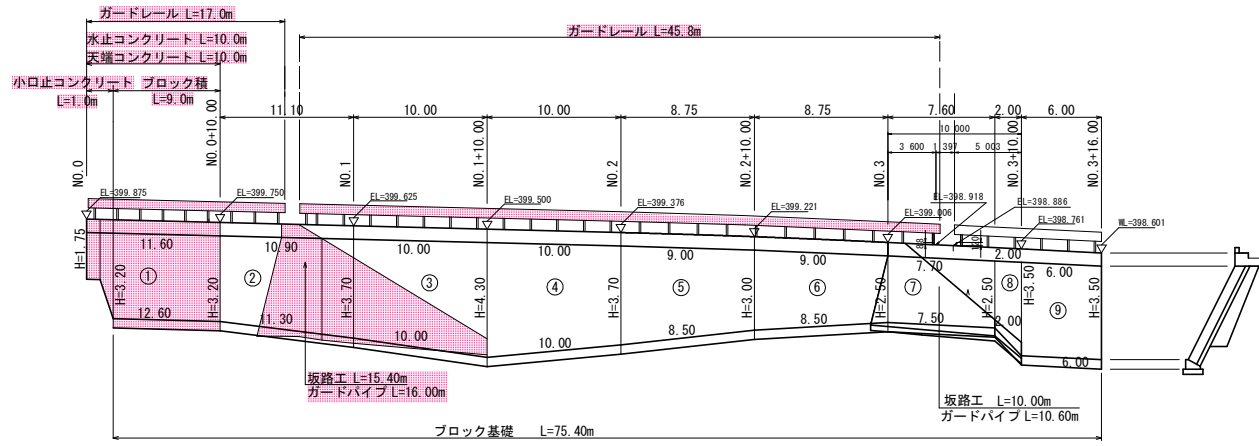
ガードレール L=17.0m
水止コンクリート L=10.0m
天端コンクリート L=10.0m
小口止コンクリート L=1.0m
ブロック積 L=9.0m
ガードレール L=45.8m

11.10 10.00 10.00 8.75 8.75 7.60 2.00 6.00
10.000
3.600 1.397 5.003

NO.0 NO.0+10.00 NO.1 NO.1+10.00 NO.2 NO.2+10.00 NO.3 NO.3+10.00 NO.3+16.00

EL=399.875 EL=399.750 EL=399.625 EL=399.500 EL=399.376 EL=399.221 EL=399.006 EL=398.918 EL=398.886 EL=398.761 WL=398.601

H=1.75
11.60 10.90 10.00 10.00 9.00 9.00 7.70 2.00 6.00
① ② ③ ④ ⑤ ⑥ ⑦ ⑧ ⑨
H=3.20 H=3.20 H=3.70 H=4.30 H=3.70 H=3.00 H=2.50 H=2.50 H=3.50
12.60 11.30 10.00 10.00 8.50 8.50 7.50 2.00 6.00

坂路工 L=15.40m
ガードパイプ L=16.00m
坂路工 L=10.00m
ガードパイプ L=10.60m
ブロック基礎 L=75.40m